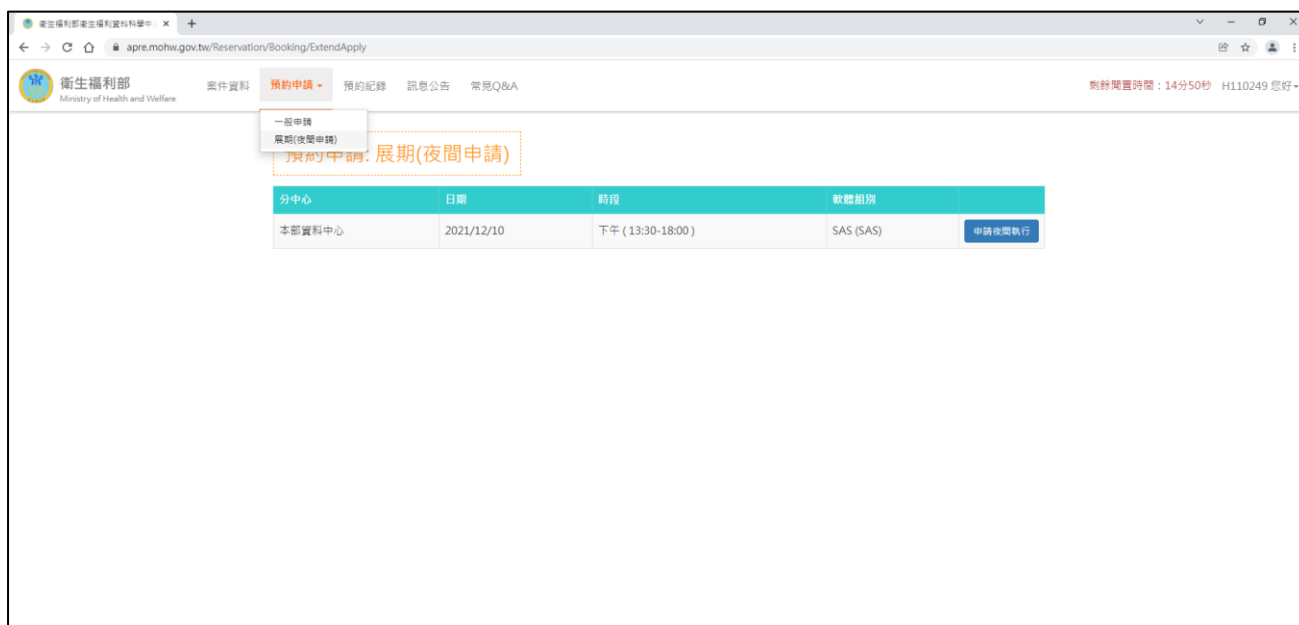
衛生福利部衛生福利資料科學中心 ×
+
apre.mohw.gov.tw/Reservation/Booking/ExtendApply

衛生福利部
Ministry of Health and Welfare

案件資料 預約申請 ▾ 預約紀錄 訊息公告 常見Q&A

剩餘閒置時間：14分50秒 H110249 您好 ▾

一般申請
展期(夜間申請)

預約申請: 展期(夜間申請)

| 分中心 | 日期 | 時段 | 軟體組別 | |
|---|---|---|---|---|
| 本部資料中心 | 2021/12/10 | 下午 ( 13:30-18:00 ) | SAS (SAS) | 申請夜間執行 |